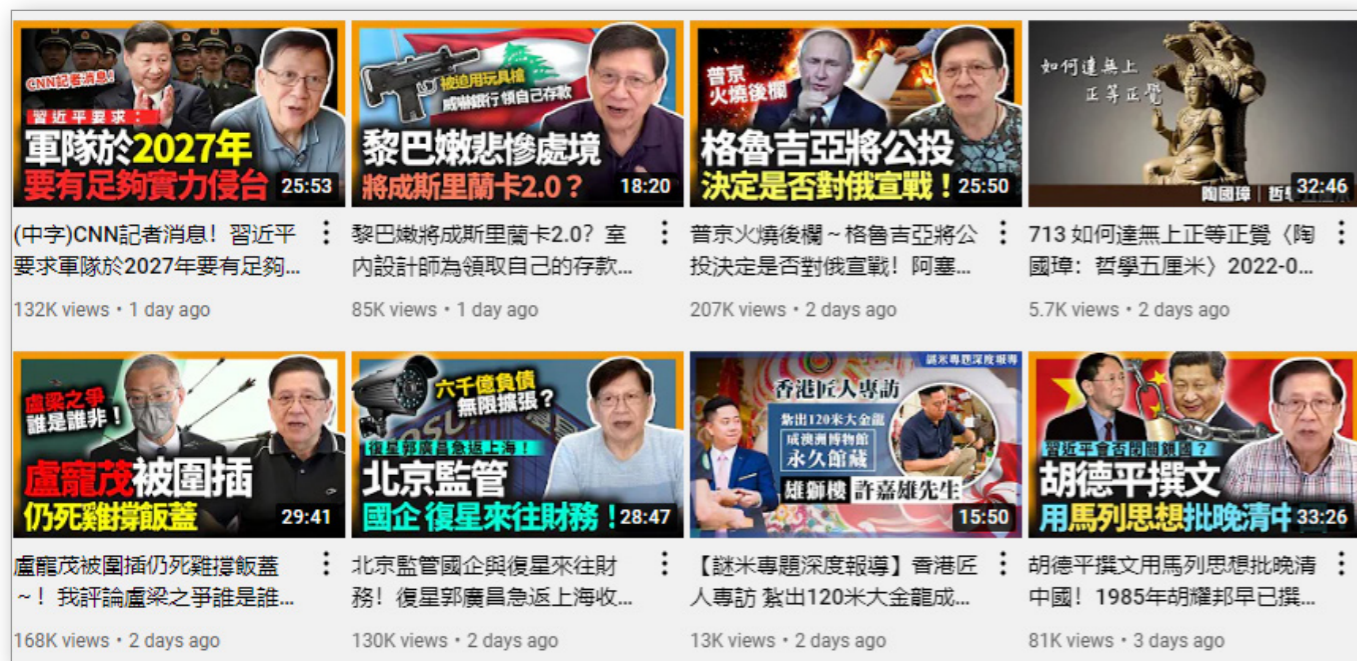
CNN記者消息!
習近平要求:
軍隊於2027年
要有足夠實力侵台
25:53

(中字)CNN記者消息!習近平要求軍隊於2027年要有足夠...

132K views • 1 day ago

被迫用玩具槍
威嚇銀行領自己存款
黎巴嫩悲慘處境
將成斯里蘭卡2.0?
18:20

黎巴嫩將成斯里蘭卡2.0?室內設計師為領取自己的存款...

85K views • 1 day ago

普京
火燒後欄
格魯吉亞將公投
決定是否對俄宣戰!
25:50

普京火燒後欄~格魯吉亞將公投決定是否對俄宣戰!阿塞...

207K views • 2 days ago

如何達無上
正等正覺
陶國璋 | 哲
32:46

713 如何達無上正等正覺〈陶國璋:哲學五厘米〉2022-0...

5.7K views • 2 days ago

盧梁之爭
誰是誰非!
盧寵茂被圍插
仍死雞撐飯蓋
29:41

盧寵茂被圍插仍死雞撐飯蓋~!我評論盧梁之爭誰是誰...

168K views • 2 days ago

六千億負債
無限擴張?
復星郭廣昌急返上海!
北京監管
國企 復星來往財務!
28:47

北京監管國企與復星來往財務!復星郭廣昌急返上海收...

130K views • 2 days ago

謎米專題深度報導
香港匠人專訪
紮出120米大金龍
成澳洲博物館
永久館藏
雄獅樓 許嘉雄先生
15:50

【謎米專題深度報導】香港匠人專訪 紮出120米大金龍成...

13K views • 2 days ago

習近平會否閉關鎖國?
胡德平撰文
用馬列思想批晚清中
33:26

胡德平撰文用馬列思想批晚清中國!1985年胡耀邦早已撰...

81K views • 3 days ago